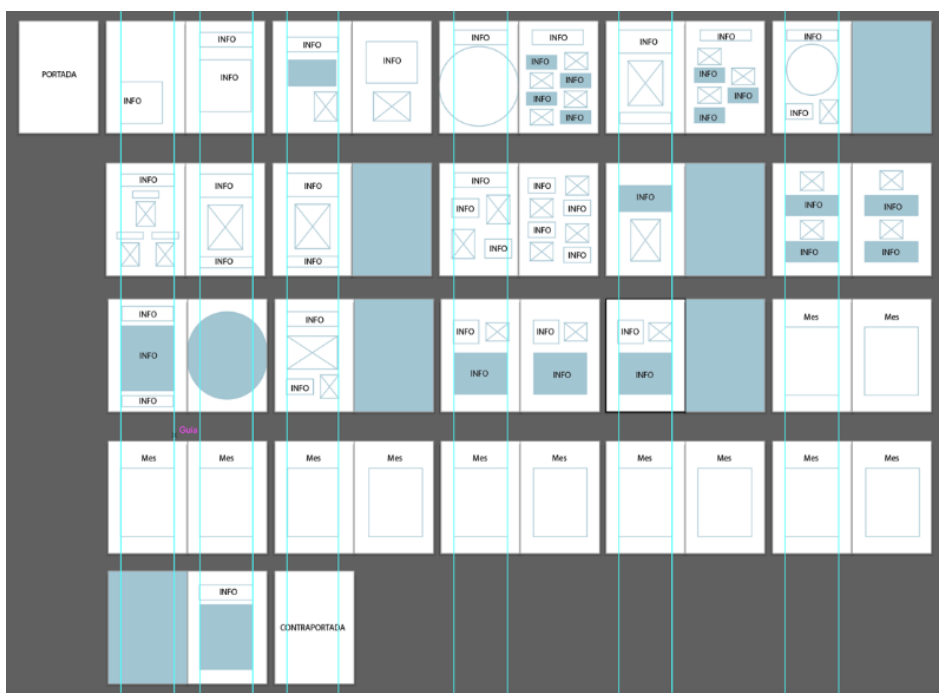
PORTADA

INFO

INFO

INFO

INFO

INFO

INFO

INFO

INFO

INFO

INFO

INFO

INFO

INFO

INFO

INFO

INFO

INFO

INFO

INFO

INFO

INFO

INFO

INFO

INFO

INFO

INFO

INFO

INFO

INFO

INFO

INFO

INFO

INFO

INFO

INFO

INFO

INFO

INFO

INFO

INFO

INFO

INFO

INFO

INFO

INFO

INFO

INFO

INFO

Mes

Mes

Guía

Mes

Mes

Mes

Mes

Mes

Mes

Mes

Mes

Mes

Mes

INFO

CONTRAPORTADA